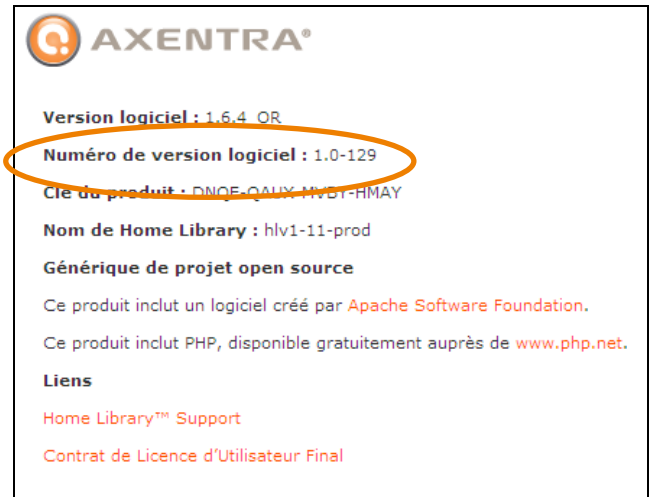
AXENTRA®

Version logiciel : 1.6.4_OR

Numéro de version logiciel : 1.0-129

Clé du produit : DNOE-QAUX-MVBY-HMAY

Nom de Home Library : hlv1-11-prod

Générique de projet open source

Ce produit inclut un logiciel créé par Apache Software Foundation.

Ce produit inclut PHP, disponible gratuitement auprès de www.php.net.

Liens

Home Library™ Support

Contrat de Licence d'Utilisateur Final